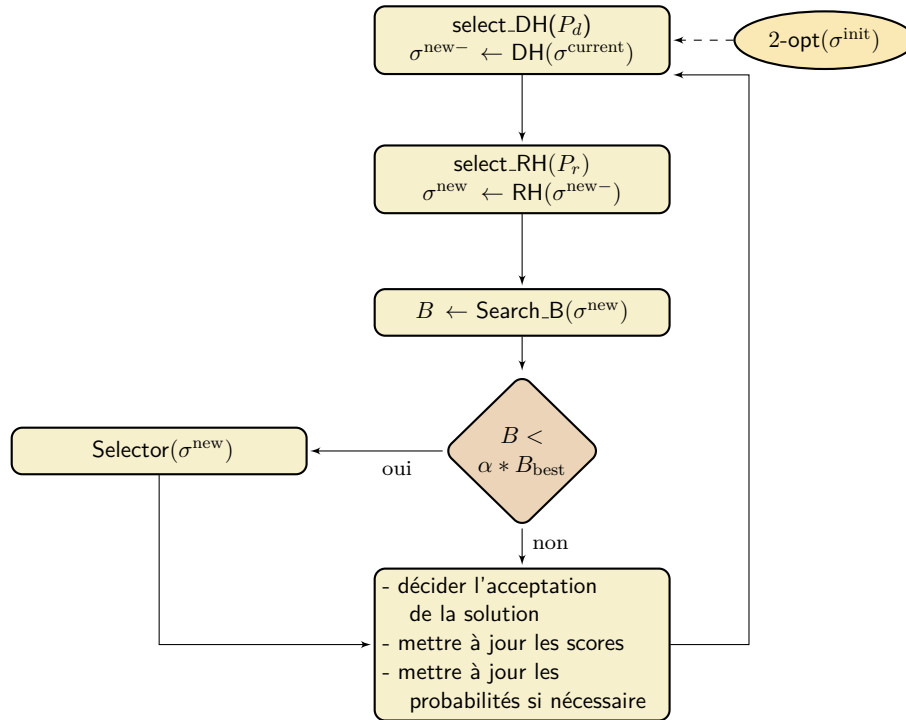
select_DH($P_d$)
$\sigma^{\text{new}-} \leftarrow$ DH($\sigma^{\text{current}}$)

2-opt($\sigma^{\text{init}}$)

select_RH($P_r$)
$\sigma^{\text{new}} \leftarrow$ RH($\sigma^{\text{new}-}$)

$B \leftarrow$ Search_B($\sigma^{\text{new}}$)

$B <$
$\alpha * B_{\text{best}}$

Selector($\sigma^{\text{new}}$)

oui

non

- décider l'acceptation de la solution
- mettre à jour les scores
- mettre à jour les probabilités si nécessaire